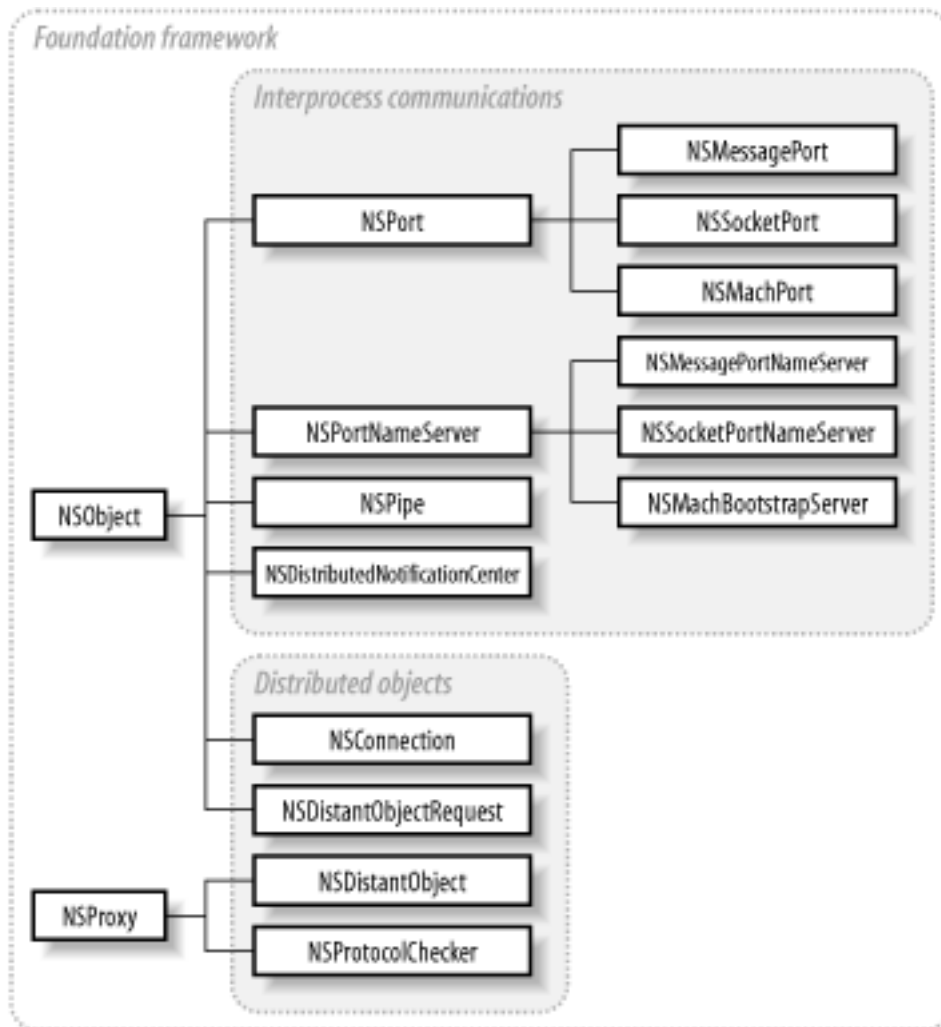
Foundation framework

Interprocess communications

NSPort

NSMessagePort

NSSocketPort

NSMachPort

NSPortNameServer

NSMessagePortNameServer

NSSocketPortNameServer

NSMachBootstrapServer

NSObject

NSPipe

NSDistributedNotificationCenter

Distributed objects

NSConnection

NSDistantObjectRequest

NSProxy

NSDistantObject

NSProtocolChecker